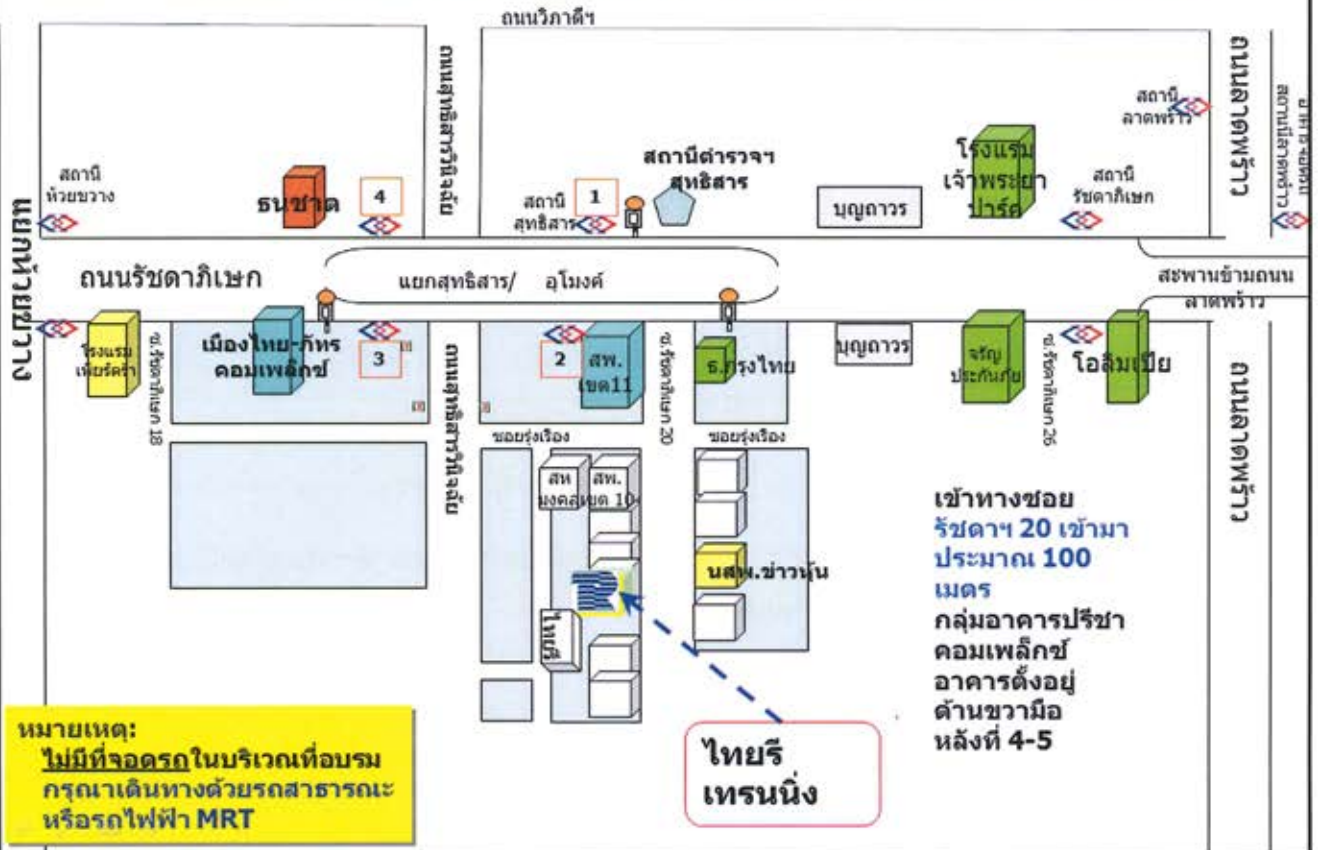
ถนนวิภาดีฯ

แยกห้วยขวาง

ถนนสุทธิสารวินิจฉัย

ถนนลาดพร้าว

สถานีลาดพร้าว

สถานี ห้วยขวาง

ธนชาต

4

สถานี สุทธิสาร

1

สถานีตำรวจฯ สุทธิสาร

บุญถาวร

โรงแรม เจ้าพระยาปาร์ค

สถานี ลาดพร้าว

สถานี รัชดาภิเษก

ถนนรัชดาภิเษก

แยกสุทธิสาร/ อุโมงค์

สะพานข้ามถนน ลาดพร้าว

โรงแรม เพิร์ลรัตน์ซ่า

ซ.รัชดาภิเษก 18

เมืองไทย-ภัทร คอมเพล็กซ์

3

ถนนสุทธิสารวินิจฉัย

2

สพ. เขต11

ซ.รัชดาภิเษก 20

ธ.กรุงไทย

บุญถาวร

จรัญ ประกันภัย

ซ.รัชดาภิเษก 26

โอลิมเปีย

ถนนลาดพร้าว

ซอยรุ่งเรือง

ซอยรุ่งเรือง

สท มงคลฯ

สพ. เขต 10

นสพ.ข่าวหุ้น

ไทยรี

เข้าทางซอย รัชดาฯ 20 เข้ามา ประมาณ 100 เมตร กลุ่มอาคารปรีชา คอมเพล็กซ์ อาคารตั้งอยู่ ด้านขวามือ หลังที่ 4-5

หมายเหตุ:
ไม่มีที่จอดรถในบริเวณที่อบรม กรุณาเดินทางด้วยรถสาธารณะ หรือรถไฟฟ้า MRT

ไทยรี เทรนนิ่ง